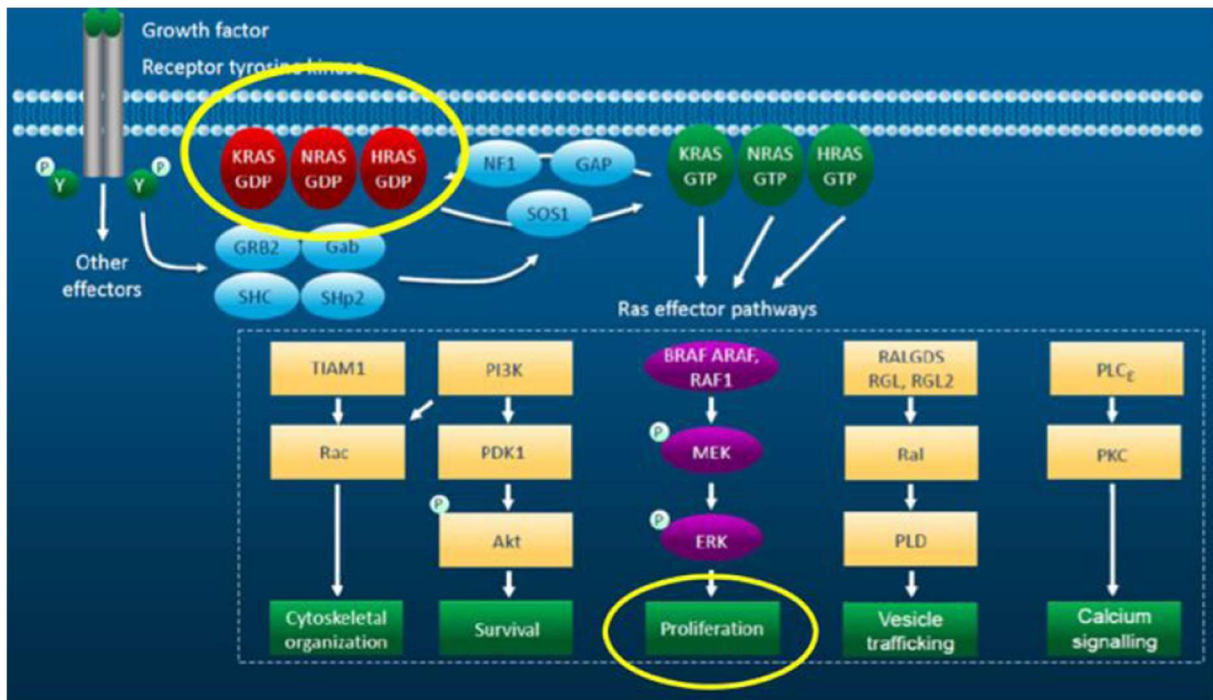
Growth factor

Receptor tyrosine kinase

P
Y
P
Y

Other effectors

KRAS GDP
NRAS GDP
HRAS GDP

NF1
GAP
SOS1

GRB2
Gab
SHC
SHp2

KRAS GTP
NRAS GTP
HRAS GTP

Ras effector pathways

TIAM1
Rac
Cytoskeletal organization

PI3K
PDK1
P
Akt
Survival

BRAF ARAF, RAF1
P
MEK
P
ERK
Proliferation

RALGDS RGL, RGL2
Ral
PLD
Vesicle trafficking

PLC$\varepsilon$
PKC
Calcium signalling